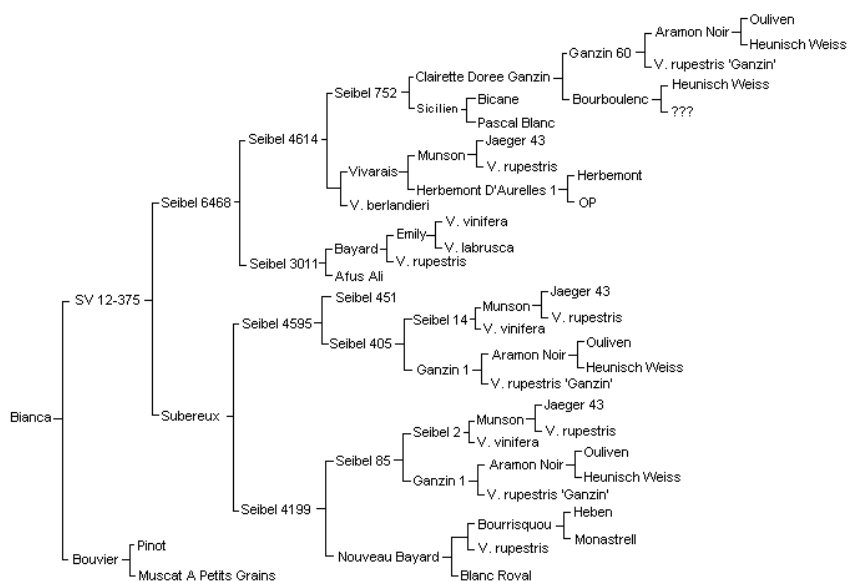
Bianca
SV 12-375
Seibel 6468
Seibel 4614
Seibel 752
Clairette Doree Ganzin
Ganzin 60
Aramon Noir
Ouliven
Heunisch Weiss
V. rupestris 'Ganzin'
Bourboulenc
Heunisch Weiss
???
Sicilien
Bicane
Pascal Blanc
Vivarais
Munson
Jaeger 43
V. rupestris
Herbemont D'Aurelles 1
Herbemont
OP
V. berlandieri
Seibel 3011
Bayard
Emily
V. vinifera
V. labrusca
V. rupestris
Afus Ali
Subereux
Seibel 4595
Seibel 451
Seibel 405
Seibel 14
Munson
Jaeger 43
V. rupestris
V. vinifera
Ganzin 1
Aramon Noir
Ouliven
Heunisch Weiss
V. rupestris 'Ganzin'
Seibel 4199
Seibel 85
Seibel 2
Munson
Jaeger 43
V. rupestris
V. vinifera
Ganzin 1
Aramon Noir
Ouliven
Heunisch Weiss
V. rupestris 'Ganzin'
Nouveau Bayard
Bourrisquou
Heben
Monastrell
V. rupestris
Blanc Royal
Bouvier
Pinot
Muscat A Petits Grains